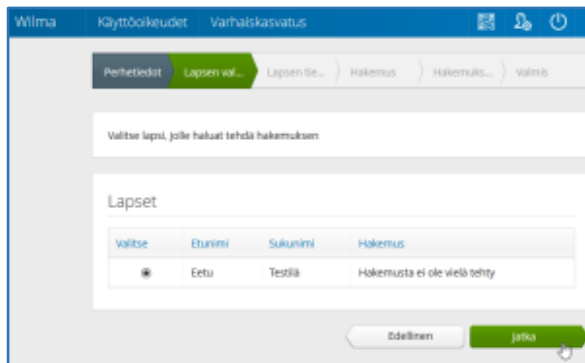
Wilma Käyttöoikeudet Varhaiskasvatus

Perhetiedot Lapsen val... Lapsen tie... Hakemus Hakemuks... Valmis

Valitse lapsi, jolle haluat tehdä hakemuksen

Lapset

| Valitse | Etunimi | Sukunimi | Hakemus |
|---|---|---|---|
| ◉ | Eetu | Testilä | Hakemusta ei ole vielä tehty |

Edellinen Jatka